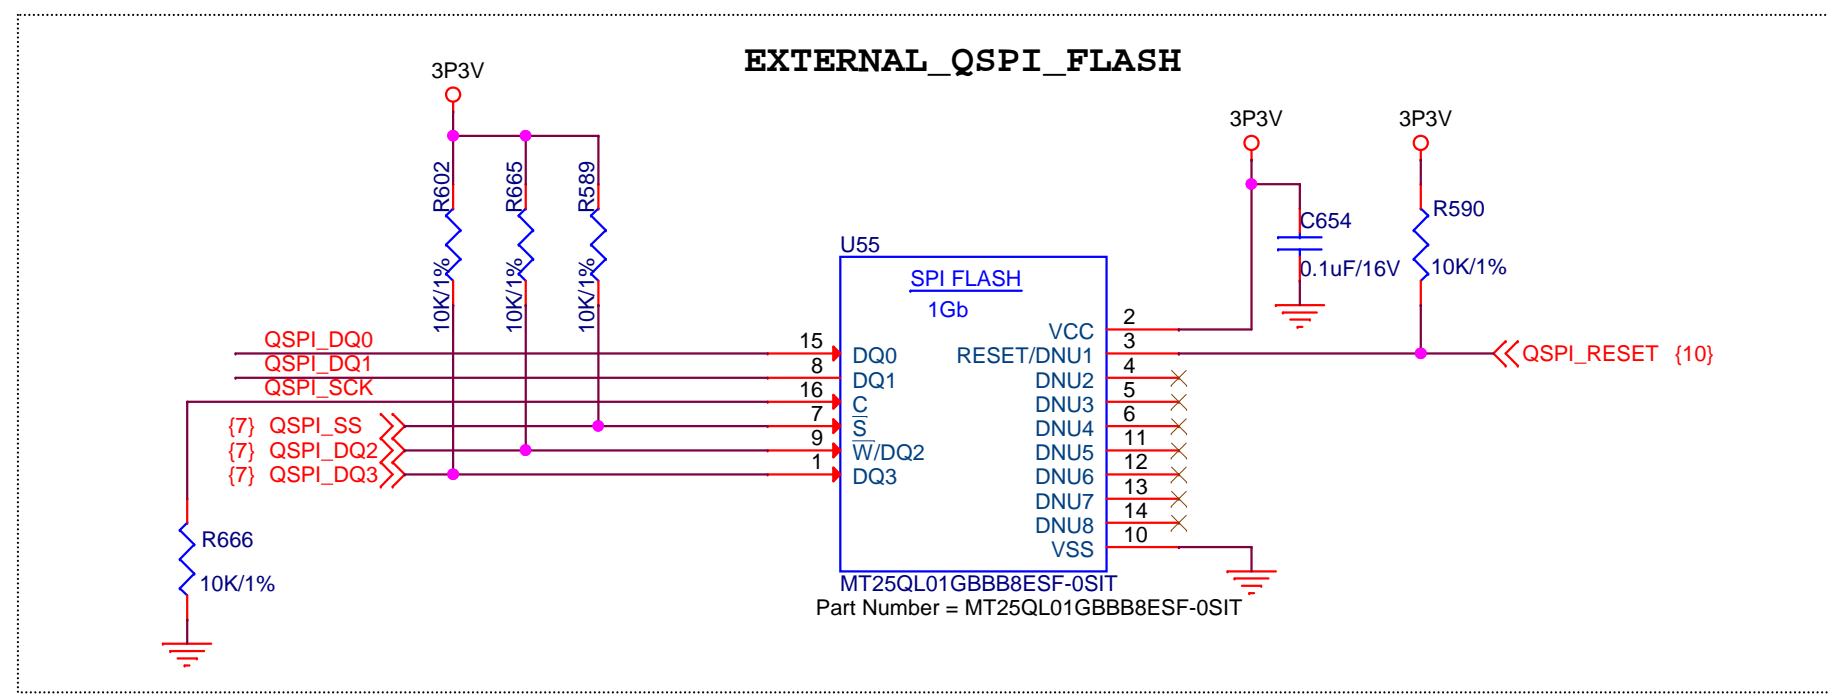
EXTERNAL_QSPI_FLASH

3P3V

R602
10K/1%
R665
10K/1%
R589
10K/1%

3P3V
C654
0.1uF/16V

3P3V
R590
10K/1%

U55
SPI FLASH
1Gb

QSPI_DQ0
QSPI_DQ1
QSPI_SCK
{7} QSPI_SS
{7} QSPI_DQ2
{7} QSPI_DQ3

15 DQ0
8 DQ1
16 C
7 $\overline{S}$
9 $\overline{W}$/DQ2
1 DQ3

VCC 2
RESET/DNU1 3
DNU2 4
DNU3 5
DNU4 6
DNU5 11
DNU6 12
DNU7 13
DNU8 14
VSS 10

QSPI_RESET {10}

R666
10K/1%

MT25QL01GBBB8ESF-0SIT
Part Number = MT25QL01GBBB8ESF-0SIT